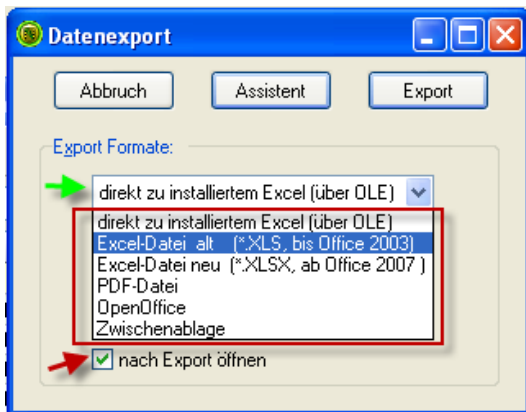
Datenexport

Abbruch
Assistent
Export

Export Formate:

direkt zu installiertem Excel (über OLE)

direkt zu installiertem Excel (über OLE)
Excel-Datei alt (*.XLS, bis Office 2003)
Excel-Datei neu (*.XLSX, ab Office 2007 )
PDF-Datei
OpenOffice
Zwischenablage

nach Export öffnen